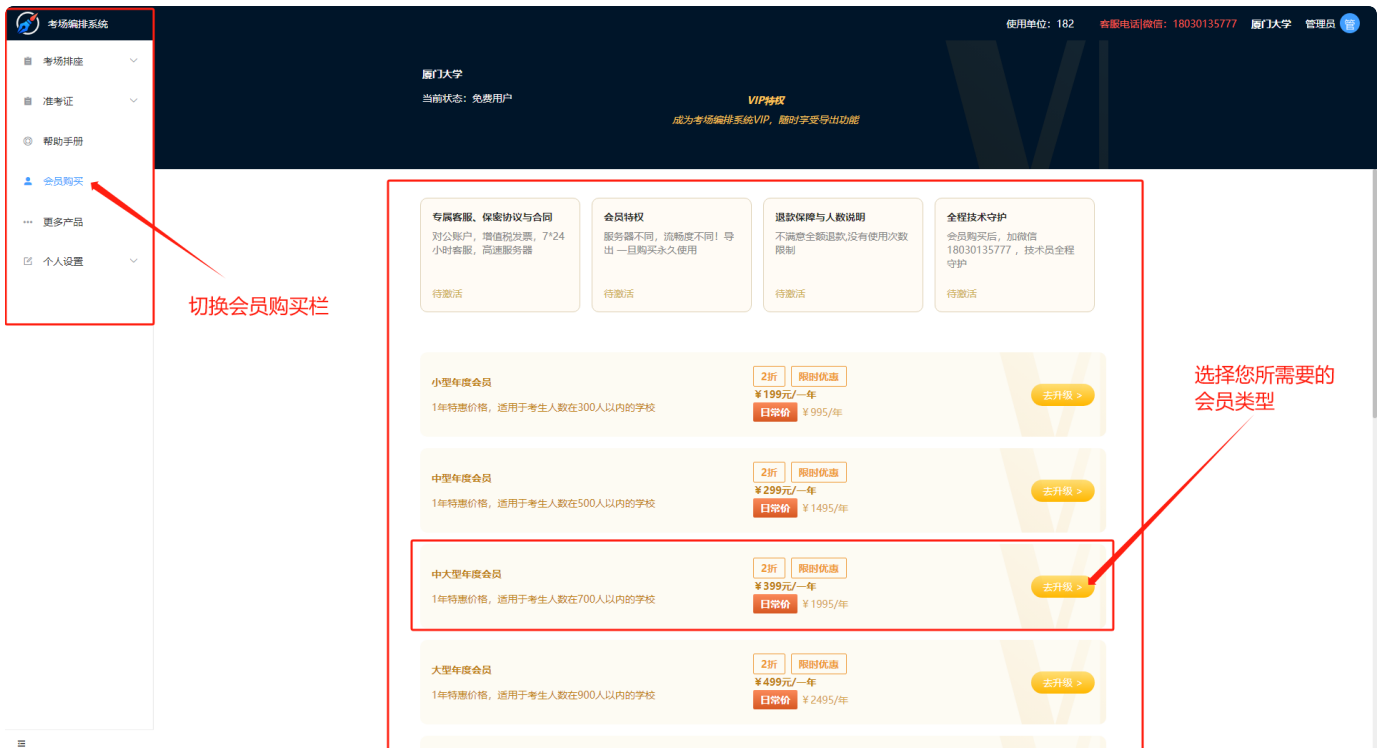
考场编排系统

考场排座

准考证

帮助手册

会员购买

更多产品

个人设置

切换会员购买栏

使用单位：182 客服电话|微信：18030135777 厦门大学 管理员 管

厦门大学

当前状态：免费用户

VIP特权

成为考场编排系统VIP，随时享受导出功能

专属客服、保密协议与合同

对公账户，增值税发票，7*24小时客服，高速服务器

待激活

会员特权

服务器不同，流畅度不同！导出 一旦购买永久使用

待激活

退款保障与人数说明

不满意全额退款,没有使用次数限制

待激活

全程技术守护

会员购买后，加微信18030135777，技术员全程守护

待激活

选择您所需要的会员类型

小型年度会员

1年特惠价格，适用于考生人数在300人以内的学校

2折 限时优惠

¥199元/一年

日常价 ¥995/年

去升级 >

中型年度会员

1年特惠价格，适用于考生人数在500人以内的学校

2折 限时优惠

¥299元/一年

日常价 ¥1495/年

去升级 >

中大型年度会员

1年特惠价格，适用于考生人数在700人以内的学校

2折 限时优惠

¥399元/一年

日常价 ¥1995/年

去升级 >

大型年度会员

1年特惠价格，适用于考生人数在900人以内的学校

2折 限时优惠

¥499元/一年

日常价 ¥2495/年

去升级 >